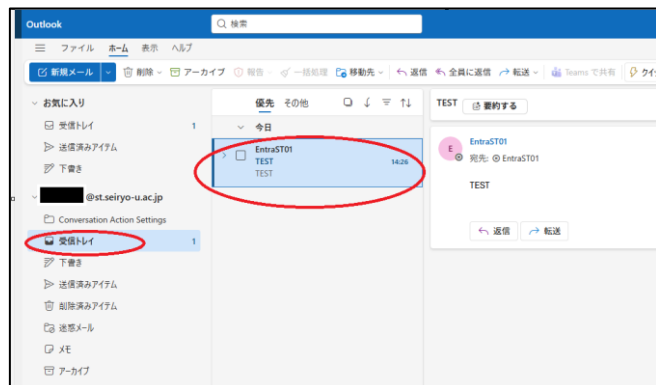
Outlook

検索

ファイル ホーム 表示 ヘルプ

新規メール 削除 アーカイブ 報告 一括処理 移動先 返信 全員に返信 転送 Teams で共有 クイ

お気に入り

受信トレイ 1

送信済みアイテム

下書き

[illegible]@st.seiryo-u.ac.jp

Conversation Action Settings

受信トレイ 1

下書き

送信済みアイテム

削除済みアイテム

迷惑メール

メモ

アーカイブ

優先 その他

今日

EntraST01
TEST 14:26
TEST

TEST 要約する

E

EntraST01
宛先: EntraST01

TEST

返信 転送